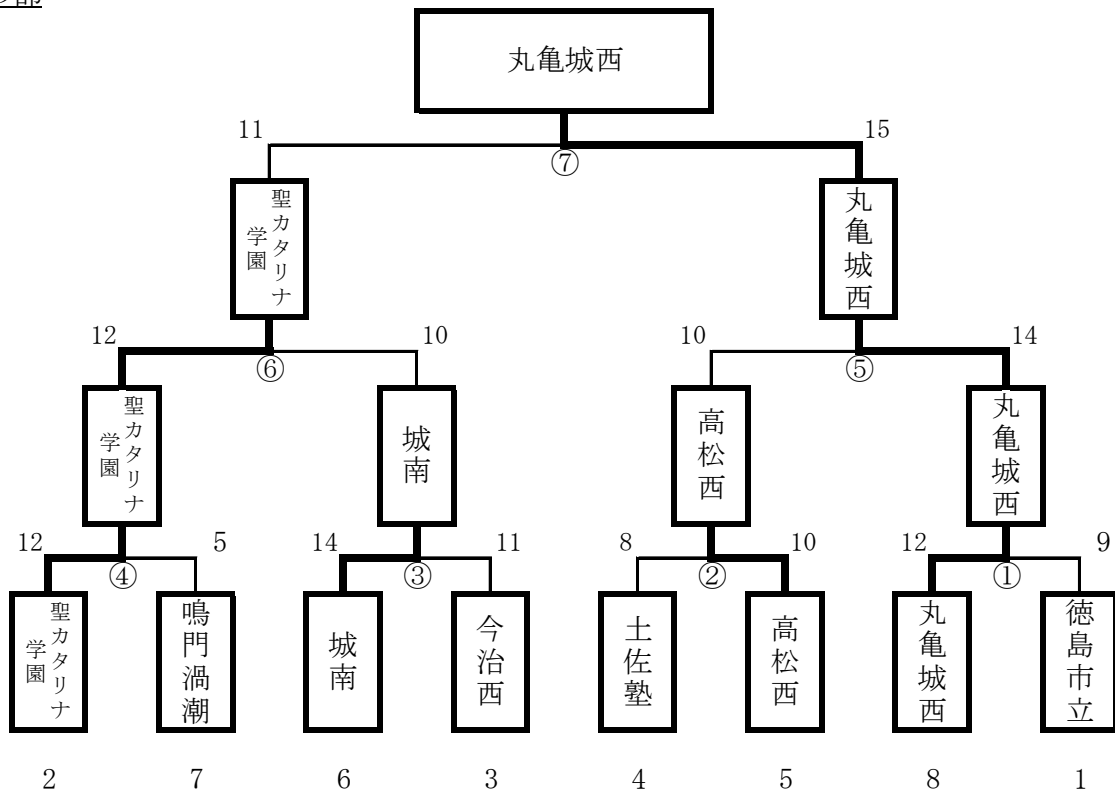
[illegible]部

丸亀城西

11 ⑦ 15

聖カタリナ学園

丸亀城西

12 ⑥ 10

10 ⑤ 14

聖カタリナ学園

城南

高松西

丸亀城西

12 ④ 5

14 ③ 11

8 ② 10

12 ① 9

聖カタリナ学園

鳴門渦潮

城南

今治西

土佐塾

高松西

丸亀城西

徳島市立

2 7 6 3 4 5 8 1